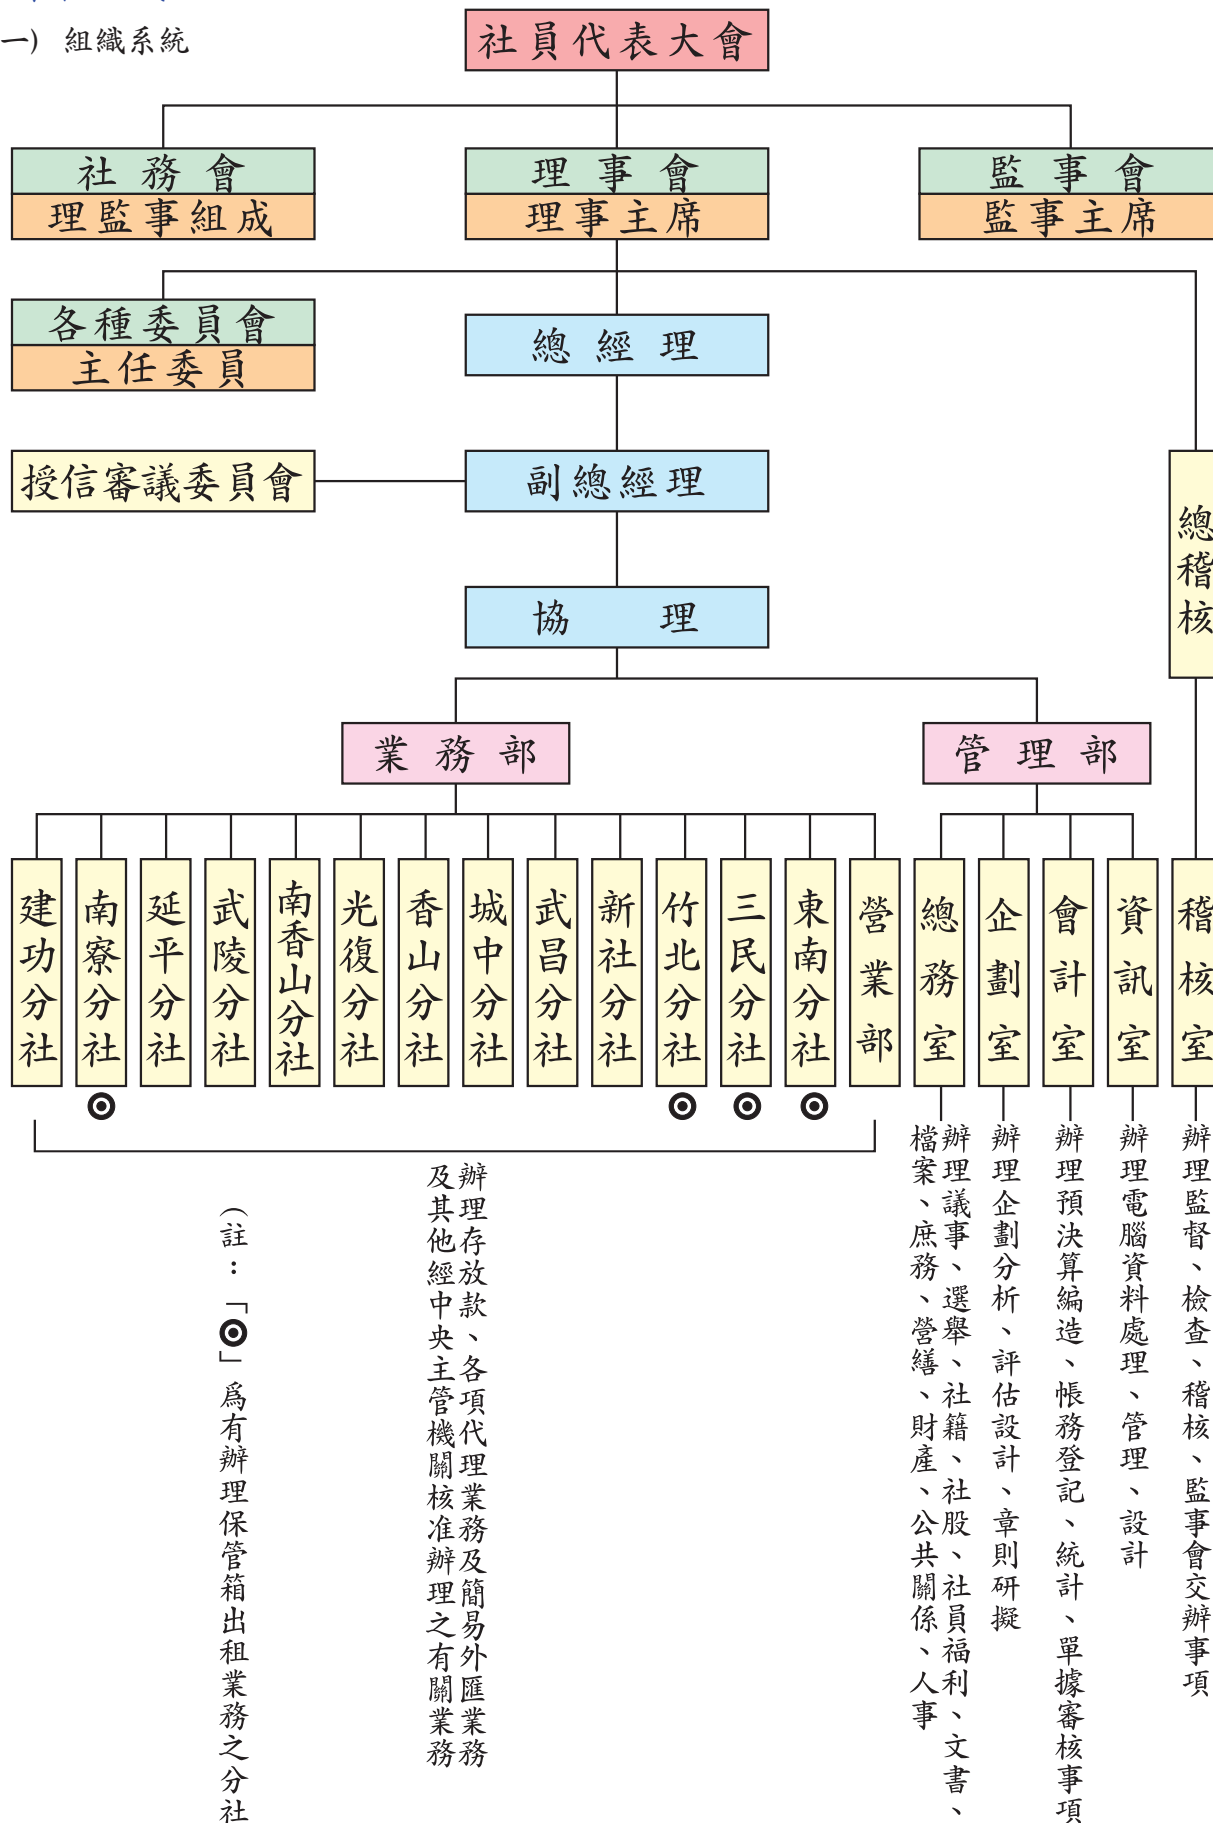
一） 組織系統

社員代表大會

社務會
理監事組成

理事會
理事主席

監事會
監事主席

各種委員會
主任委員

總經理

授信審議委員會

副總經理

協理

總稽核

業務部

管理部

建功分社

南寮分社 ⊙

延平分社

武陵分社

南香山分社

光復分社

香山分社

城中分社

武昌分社

新社分社

竹北分社 ⊙

三民分社 ⊙

東南分社 ⊙

營業部

總務室

企劃室

會計室

資訊室

稽核室

辦理存放款、各項代理業務及簡易外匯業務及其他經中央主管機關核准辦理之有關業務

辦理議事、選舉、社籍、社股、社員福利、文書、檔案、庶務、營繕、財產、公共關係、人事

辦理企劃分析、評估設計、章則研擬

辦理預決算編造、帳務登記、統計、單據審核事項

辦理電腦資料處理、管理、設計

辦理監督、檢查、稽核、監事會交辦事項

（註：「⊙」爲有辦理保管箱出租業務之分社